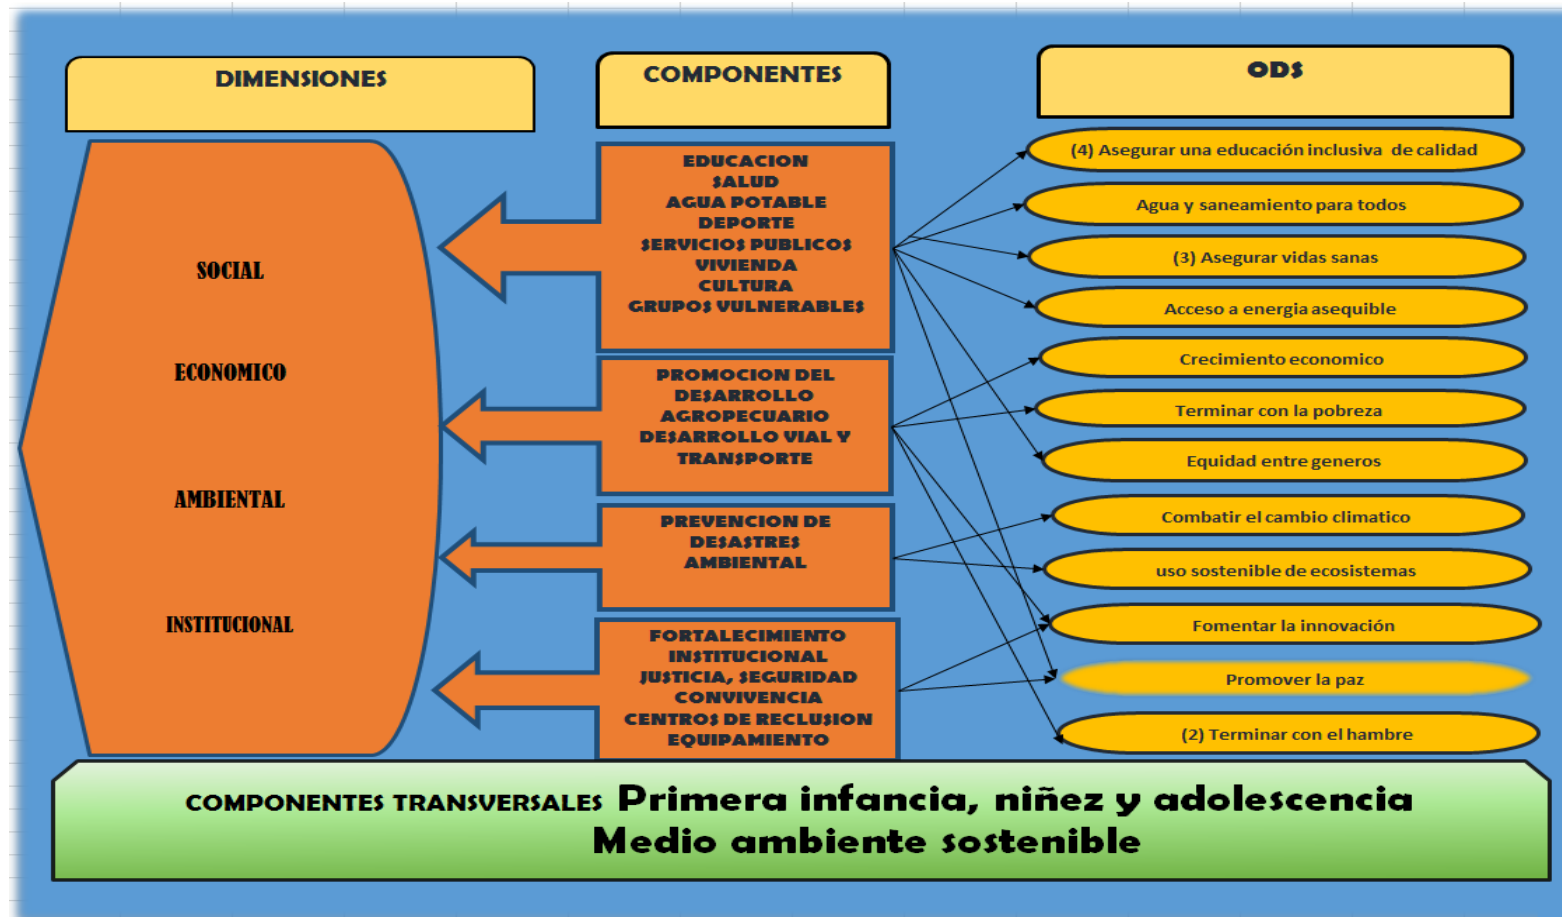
DIMENSIONES

COMPONENTES

ODS

SOCIAL

ECONOMICO

AMBIENTAL

INSTITUCIONAL

EDUCACION
SALUD
AGUA POTABLE
DEPORTE
SERVICIOS PUBLICOS
VIVIENDA
CULTURA
GRUPOS VULNERABLES

PROMOCION DEL DESARROLLO AGROPECUARIO
DESARROLLO VIAL Y TRANSPORTE

PREVENCION DE DESASTRES AMBIENTAL

FORTALECIMIENTO INSTITUCIONAL
JUSTICIA, SEGURIDAD
CONVIVENCIA
CENTROS DE RECLUSION
EQUIPAMIENTO

(4) Asegurar una educación inclusiva de calidad

Agua y saneamiento para todos

(3) Asegurar vidas sanas

Acceso a energia asequible

Crecimiento economico

Terminar con la pobreza

Equidad entre generos

Combatir el cambio climatico

uso sostenible de ecosistemas

Fomentar la innovación

Promover la paz

(2) Terminar con el hambre

COMPONENTES TRANSVERSALES Primera infancia, niñez y adolescencia
Medio ambiente sostenible